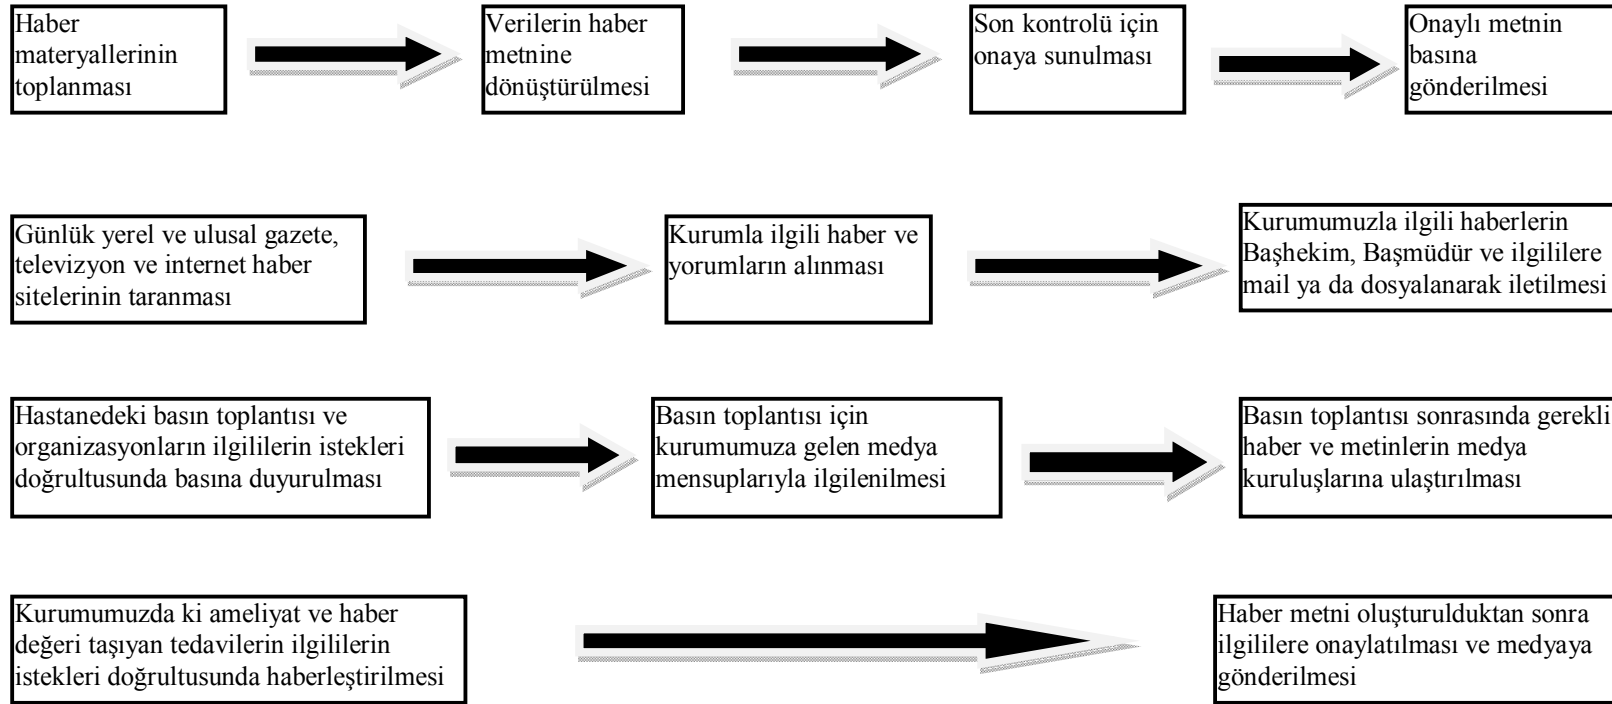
Haber materyallerinin toplanması

Verilerin haber metnine dönüştürülmesi

Son kontrolü için onaya sunulması

Onaylı metnin basına gönderilmesi

Günlük yerel ve ulusal gazete, televizyon ve internet haber sitelerinin taranması

Kurumla ilgili haber ve yorumların alınması

Kurumumuzla ilgili haberlerin Başhekim, Başmüdür ve ilgililere mail ya da dosyalanarak iletilmesi

Hastanedeki basın toplantısı ve organizasyonların ilgililerin istekleri doğrultusunda basına duyurulması

Basın toplantısı için kurumumuza gelen medya mensuplarıyla ilgilenilmesi

Basın toplantısı sonrasında gerekli haber ve metinlerin medya kuruluşlarına ulaştırılması

Kurumumuzda ki ameliyat ve haber değeri taşıyan tedavilerin ilgililerin istekleri doğrultusunda haberleştirilmesi

Haber metni oluşturulduktan sonra ilgililere onaylatılması ve medyaya gönderilmesi